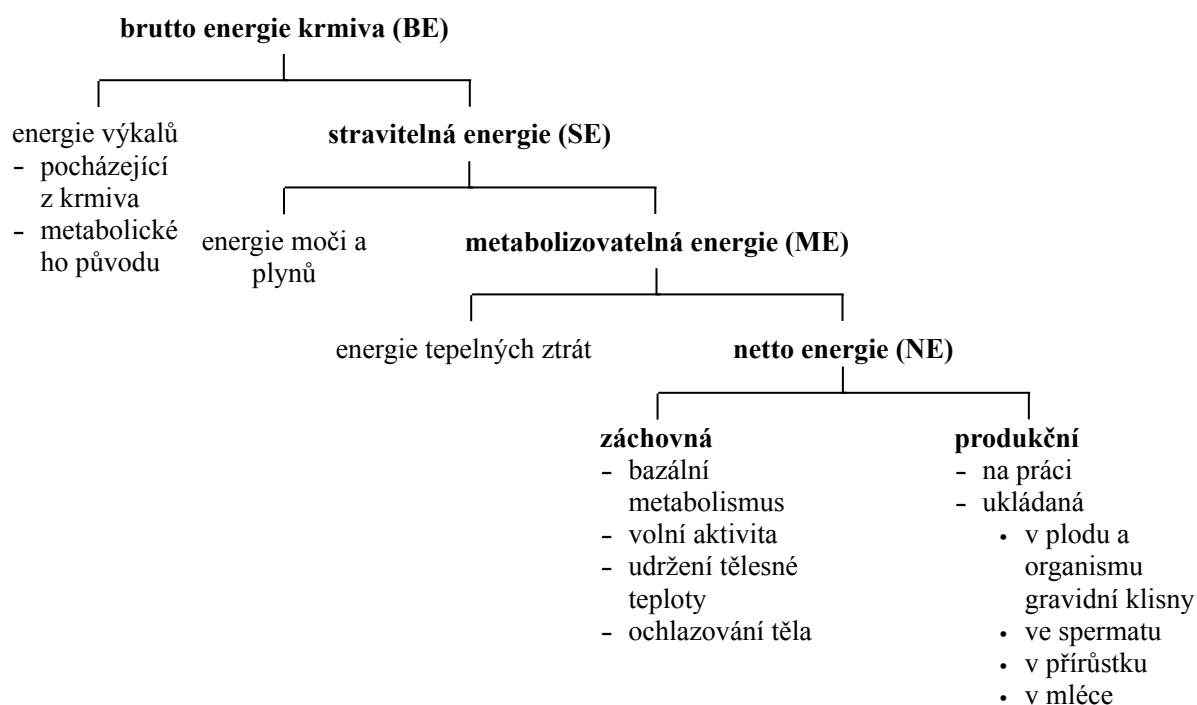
brutto energie krmiva (BE)

energie výkalů
- pocházející z krmiva
- metabolického původu

stravitelná energie (SE)

energie moči a plynů

metabolizovatelná energie (ME)

energie tepelných ztrát

netto energie (NE)

záchovná
- bazální metabolismus
- volní aktivita
- udržení tělesné teploty
- ochlazování těla

produkční
- na práci
- ukládaná
• v plodu a organismu gravidní klisny
• ve spermatu
• v přírůstku
• v mléce